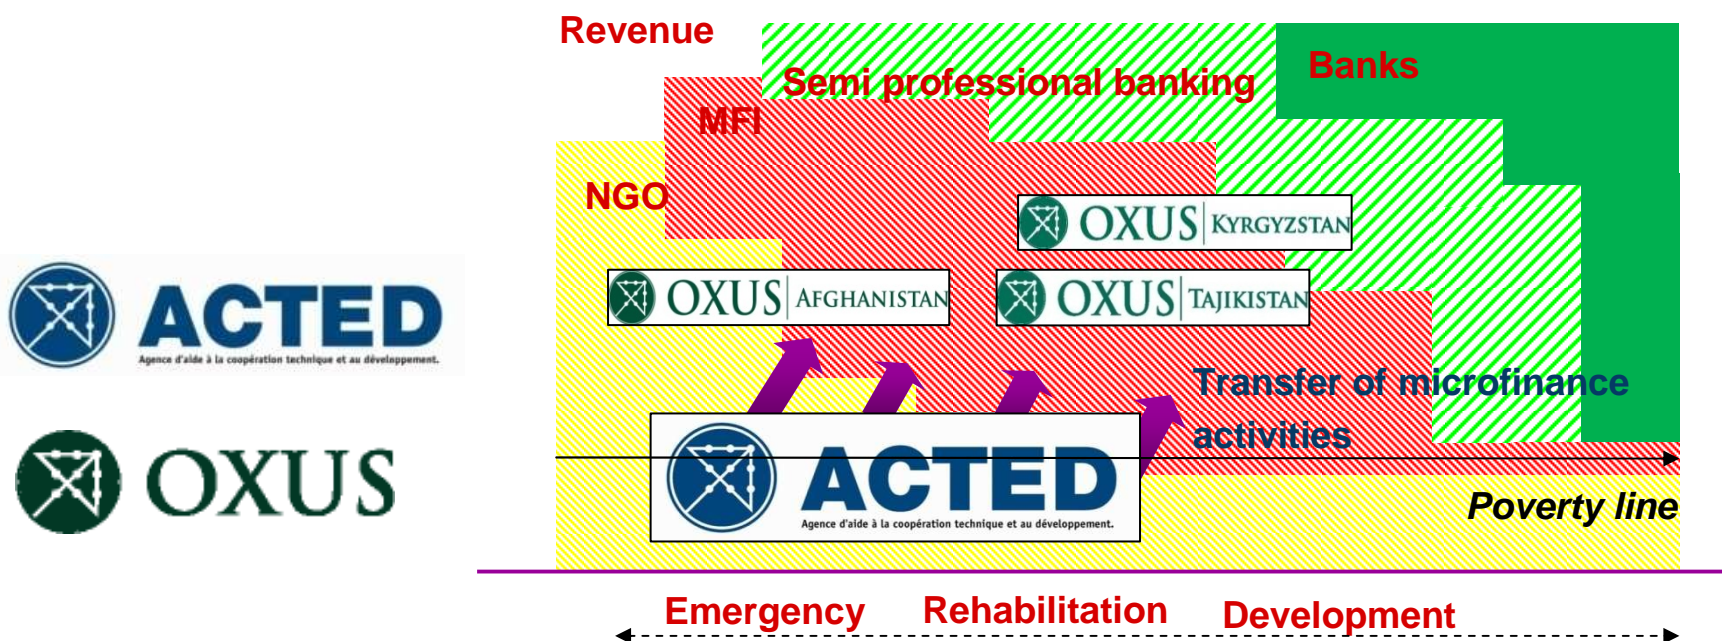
ACTED
Agence d'aide à la coopération technique et au développement.

OXUS

Revenue

Semi professional banking

Banks

MFI

NGO

OXUS KYRGYZSTAN

OXUS AFGHANISTAN

OXUS TAJIKISTAN

Transfer of microfinance activities

ACTED
Agence d'aide à la coopération technique et au développement.

Poverty line

Emergency Rehabilitation Development